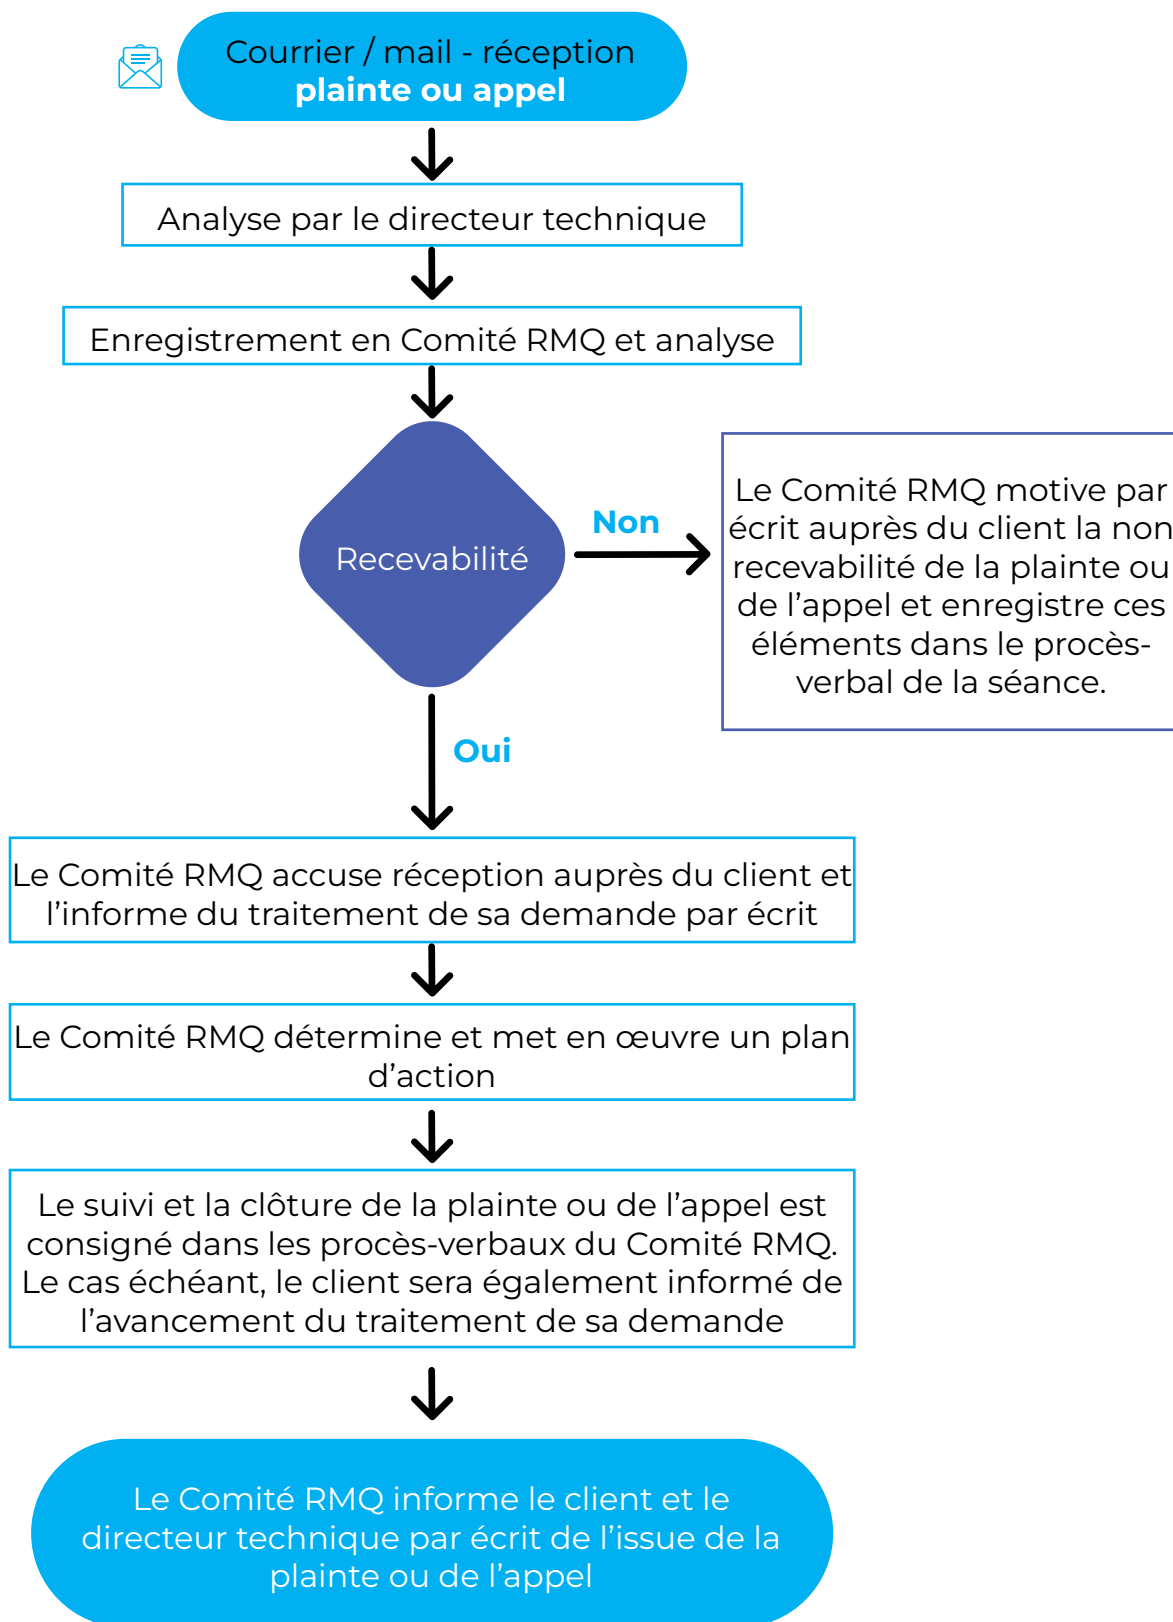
Courrier / mail - réception
plainte ou appel

Analyse par le directeur technique

Enregistrement en Comité RMQ et analyse

Recevabilité

Non

Le Comité RMQ motive par écrit auprès du client la non recevabilité de la plainte ou de l’appel et enregistre ces éléments dans le procès-verbal de la séance.

Oui

Le Comité RMQ accuse réception auprès du client et l’informe du traitement de sa demande par écrit

Le Comité RMQ détermine et met en œuvre un plan d’action

Le suivi et la clôture de la plainte ou de l’appel est consigné dans les procès-verbaux du Comité RMQ. Le cas échéant, le client sera également informé de l’avancement du traitement de sa demande

Le Comité RMQ informe le client et le directeur technique par écrit de l’issue de la plainte ou de l’appel